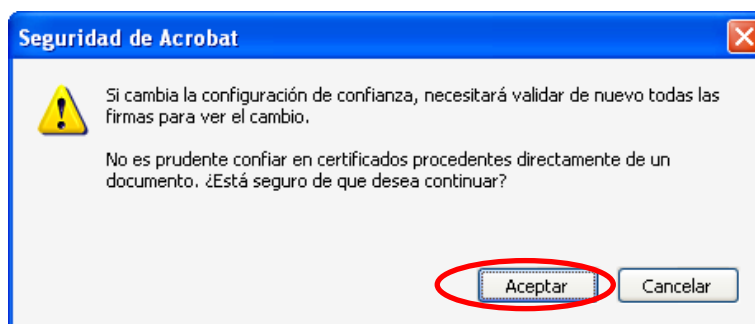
Seguridad de Acrobat

Si cambia la configuración de confianza, necesitará validar de nuevo todas las firmas para ver el cambio.

No es prudente confiar en certificados procedentes directamente de un documento. ¿Está seguro de que desea continuar?

Aceptar

Cancelar